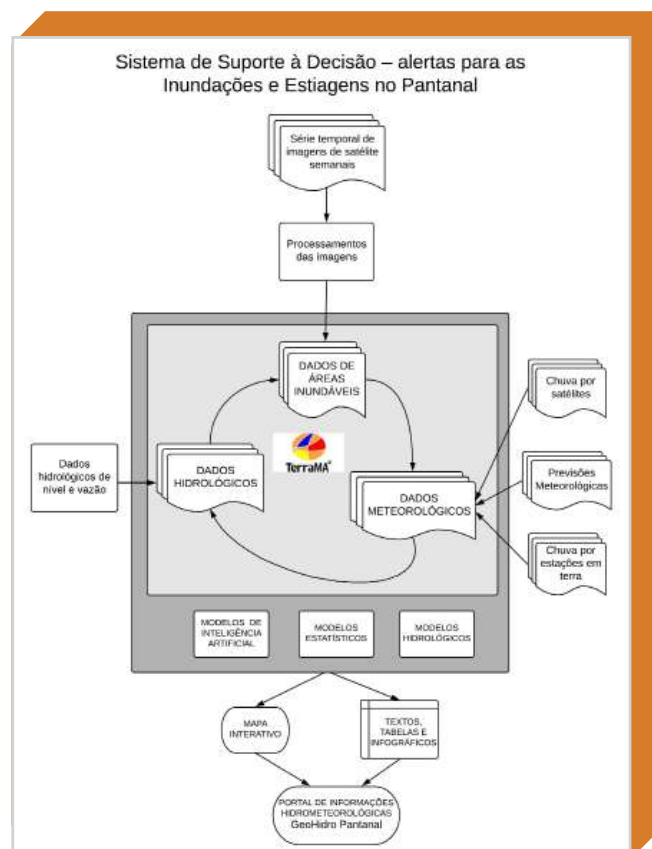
Sistema de Suporte à Decisão – alertas para as Inundações e Estiagens no Pantanal

Série temporal de imagens de satélite semanais

Processamentos das imagens

DADOS DE ÁREAS INUNDÁVEIS

Chuva por satélites

Dados hidrológicos de nível e vazão

DADOS HIDROLÓGICOS

TerraMA²

DADOS METEOROLÓGICOS

Previsões Meteorológicas

Chuva por estações em terra

MODELOS DE INTELIGÊNCIA ARTIFICIAL

MODELOS ESTATÍSTICOS

MODELOS HIDROLÓGICOS

MAPA INTERATIVO

TEXTOS, TABELAS E INFOGRÁFICOS

PORTAL DE INFORMAÇÕES HIDROMETEOROLÓGICAS GeoHidro Pantanal